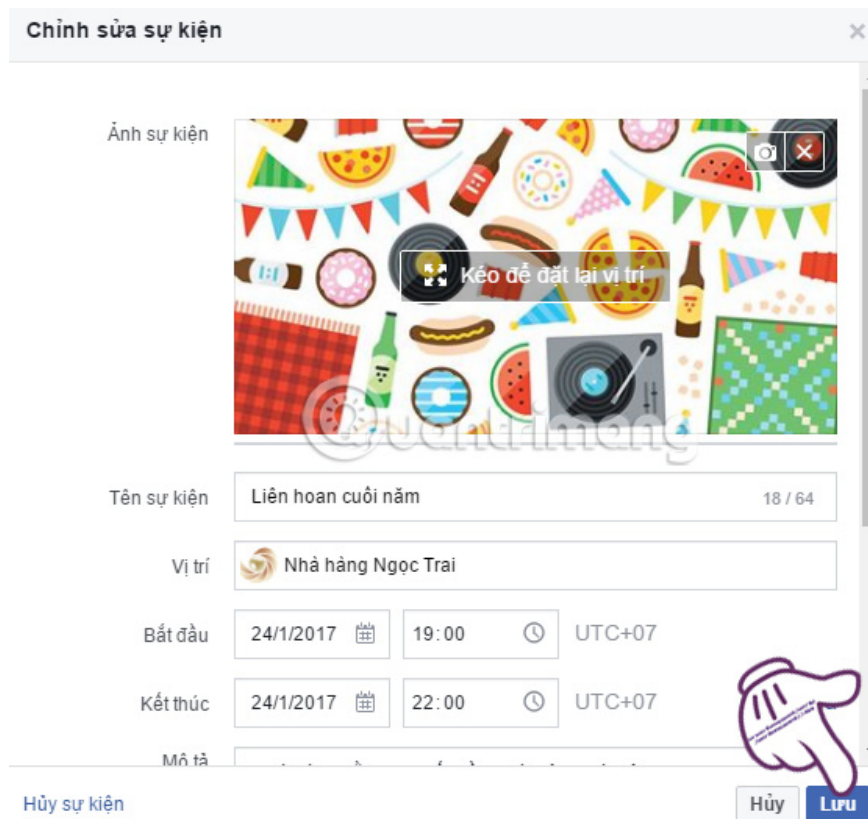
Chỉnh sửa sự kiện

Ảnh sự kiện

Kéo để đặt lại vị trí

Quantrimang

Tên sự kiện
Liên hoan cuối năm
18 / 64

Vị trí
Nhà hàng Ngọc Trai

Bắt đầu
24/1/2017
19:00
UTC+07

Kết thúc
24/1/2017
22:00
UTC+07

Mô tả

Hủy sự kiện
Hủy
Lưu